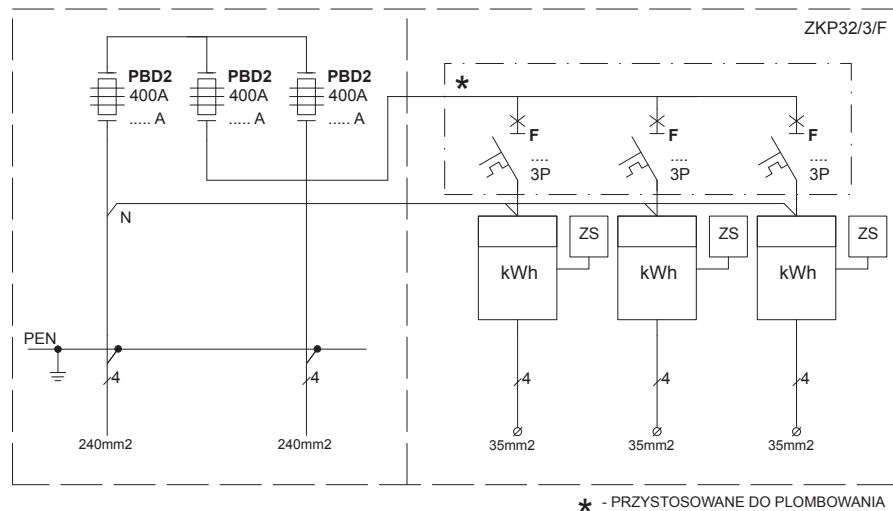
ZKP32/3/F

PBD2
400A
..... A

PBD2
400A
..... A

PBD2
400A
..... A

*

F
....
3P

F
....
3P

F
....
3P

N

ZS
kWh

ZS
kWh

ZS
kWh

PEN

4

4

4

4

4

240mm2

240mm2

35mm2

35mm2

35mm2

* - PRZYSTOSOWANE DO PLOMBOWANIA